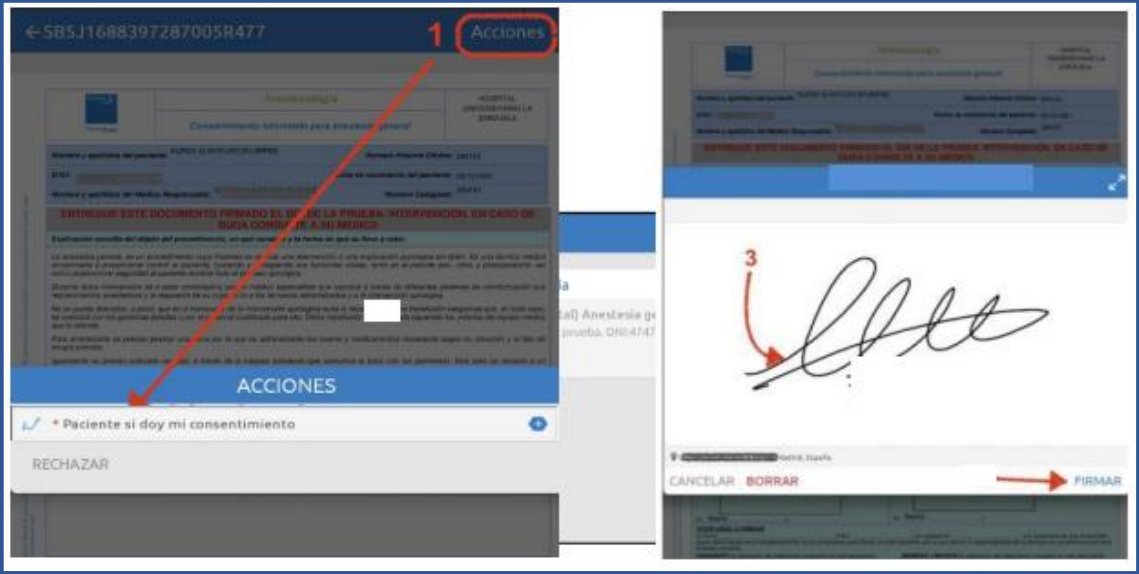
← SBSJ1688397287005R477

1

Acciones

Traumatología

Consentimiento informado para anestesia general

HOSPITAL UNIVERSITARIO LA ZARZUELA

ENTREGUE ESTE DOCUMENTO FIRMADO EL DÍA DE LA PRUEBA/ INTERVENCIÓN. EN CASO DE DUDA CONSULTE A SU MÉDICO

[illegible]

ACCIONES

* Paciente si doy mi consentimiento

RECHAZAR

tal) Anestesia ge

prueba. DNI:4747

Traumatología

Consentimiento informado para anestesia general

ENTREGUE ESTE DOCUMENTO FIRMADO EL DÍA DE LA PRUEBA/ INTERVENCIÓN. EN CASO DE DUDA CONSULTE A SU MÉDICO

3

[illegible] Madrid, España

CANCELAR BORRAR

FIRMAR